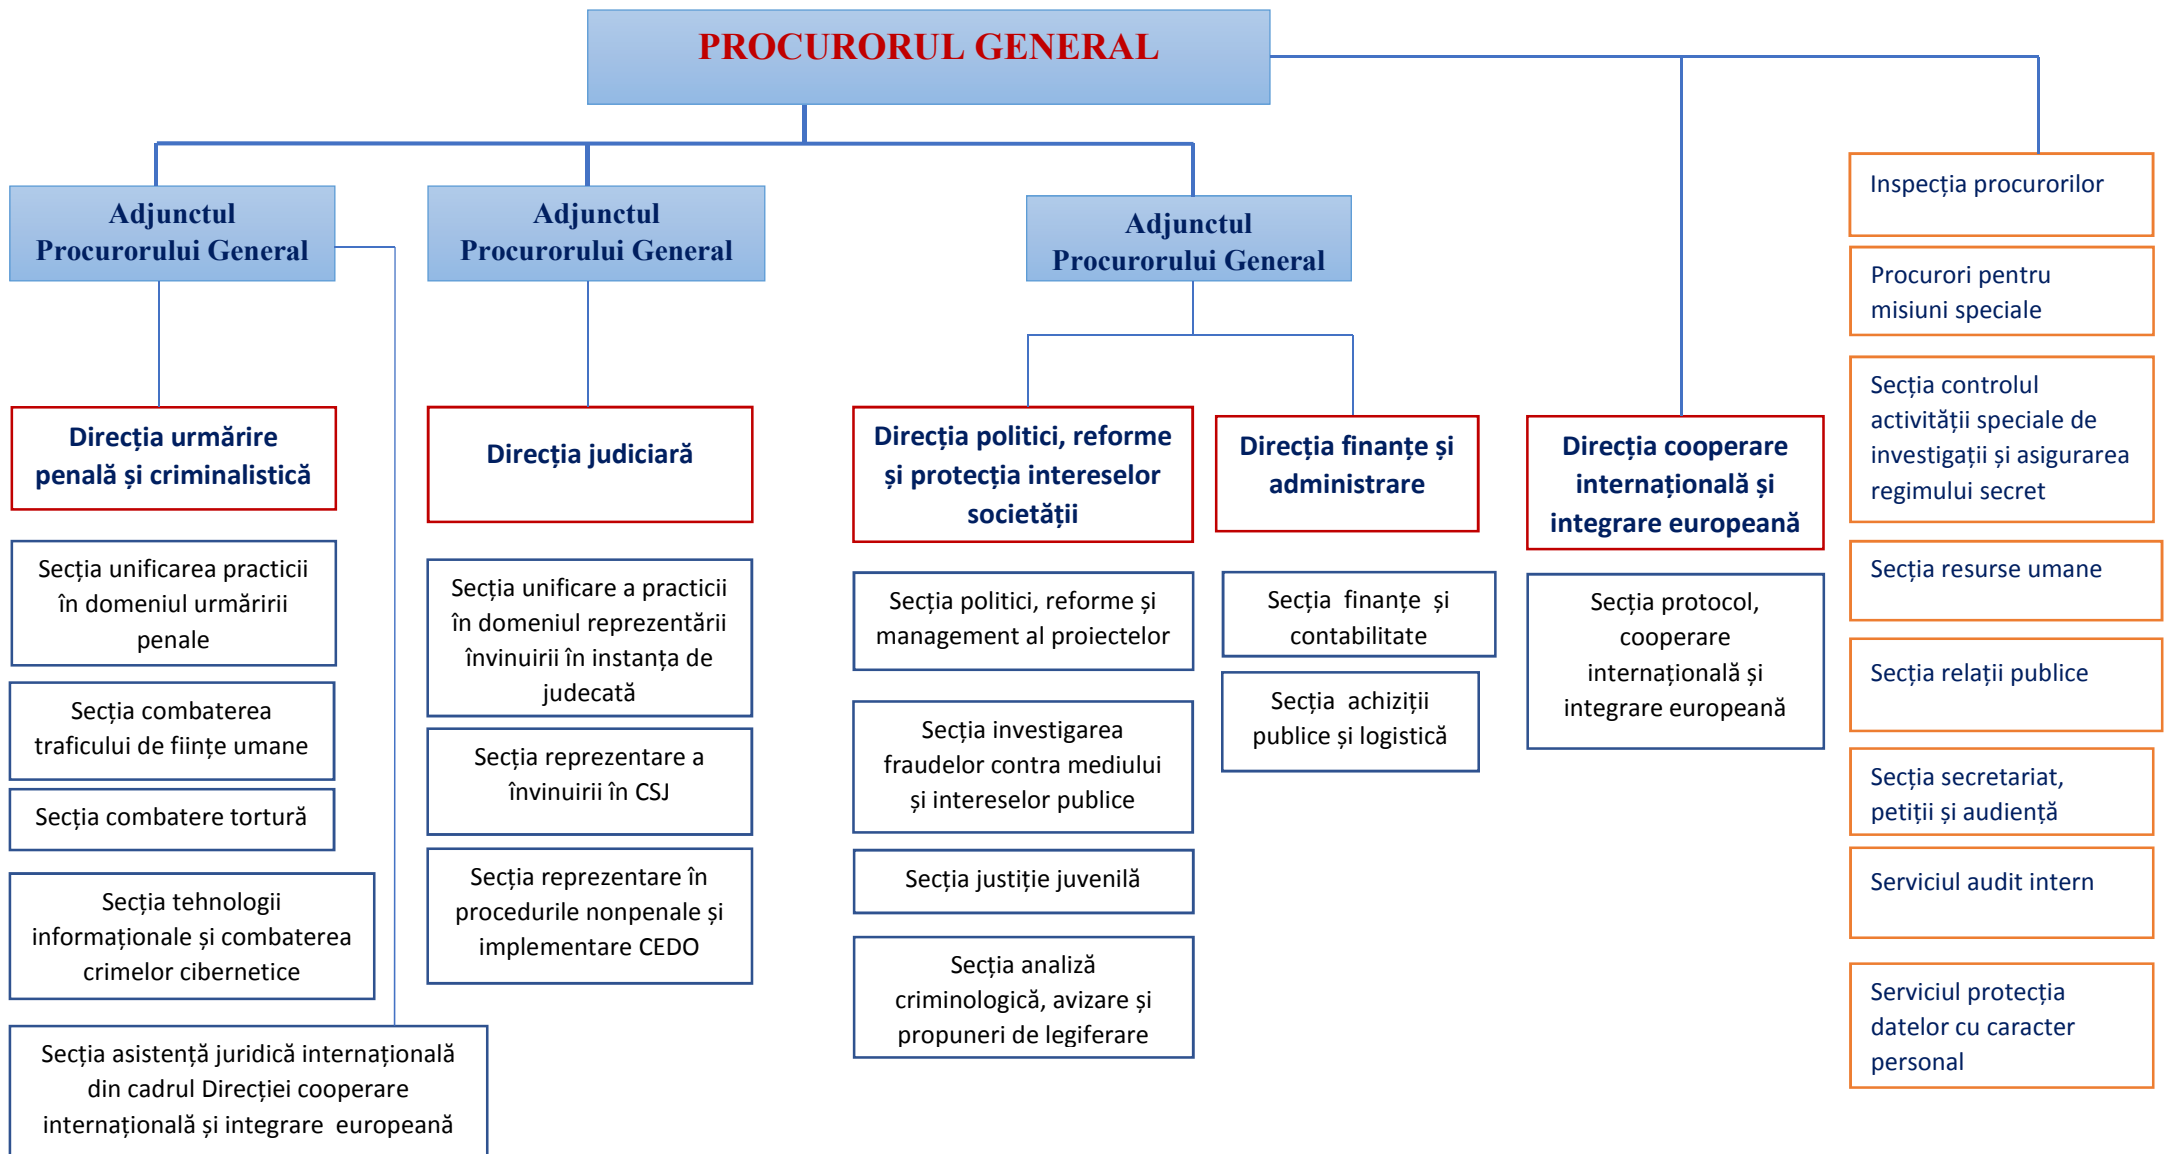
PROCURORUL GENERAL

Adjunctul Procurorului General

Adjunctul Procurorului General

Adjunctul Procurorului General

Inspecția procurorilor

Procurori pentru misiuni speciale

Secția controlul activității speciale de investigații și asigurarea regimului secret

Direcția urmărire penală și criminalistică

Direcția judiciară

Direcția politici, reforme și protecția intereselor societății

Direcția finanțe și administrare

Direcția cooperare internațională și integrare europeană

Secția unificarea practicii în domeniul urmăririi penale

Secția combaterea traficului de ființe umane

Secția combatere tortură

Secția tehnologii informaționale și combaterea crimelor cibernetice

Secția asistență juridică internațională din cadrul Direcției cooperare internațională și integrare europeană

Secția unificare a practicii în domeniul reprezentării învinuirii în instanța de judecată

Secția reprezentare a învinuirii în CSJ

Secția reprezentare în procedurile nonpenale și implementare CEDO

Secția politici, reforme și management al proiectelor

Secția investigarea fraudelor contra mediului și intereselor publice

Secția justiție juvenilă

Secția analiză criminologică, avizare și propuneri de legiferare

Secția finanțe și contabilitate

Secția achiziții publice și logistică

Secția protocol, cooperare internațională și integrare europeană

Secția resurse umane

Secția relații publice

Secția secretariat, petiții și audiență

Serviciul audit intern

Serviciul protecția datelor cu caracter personal